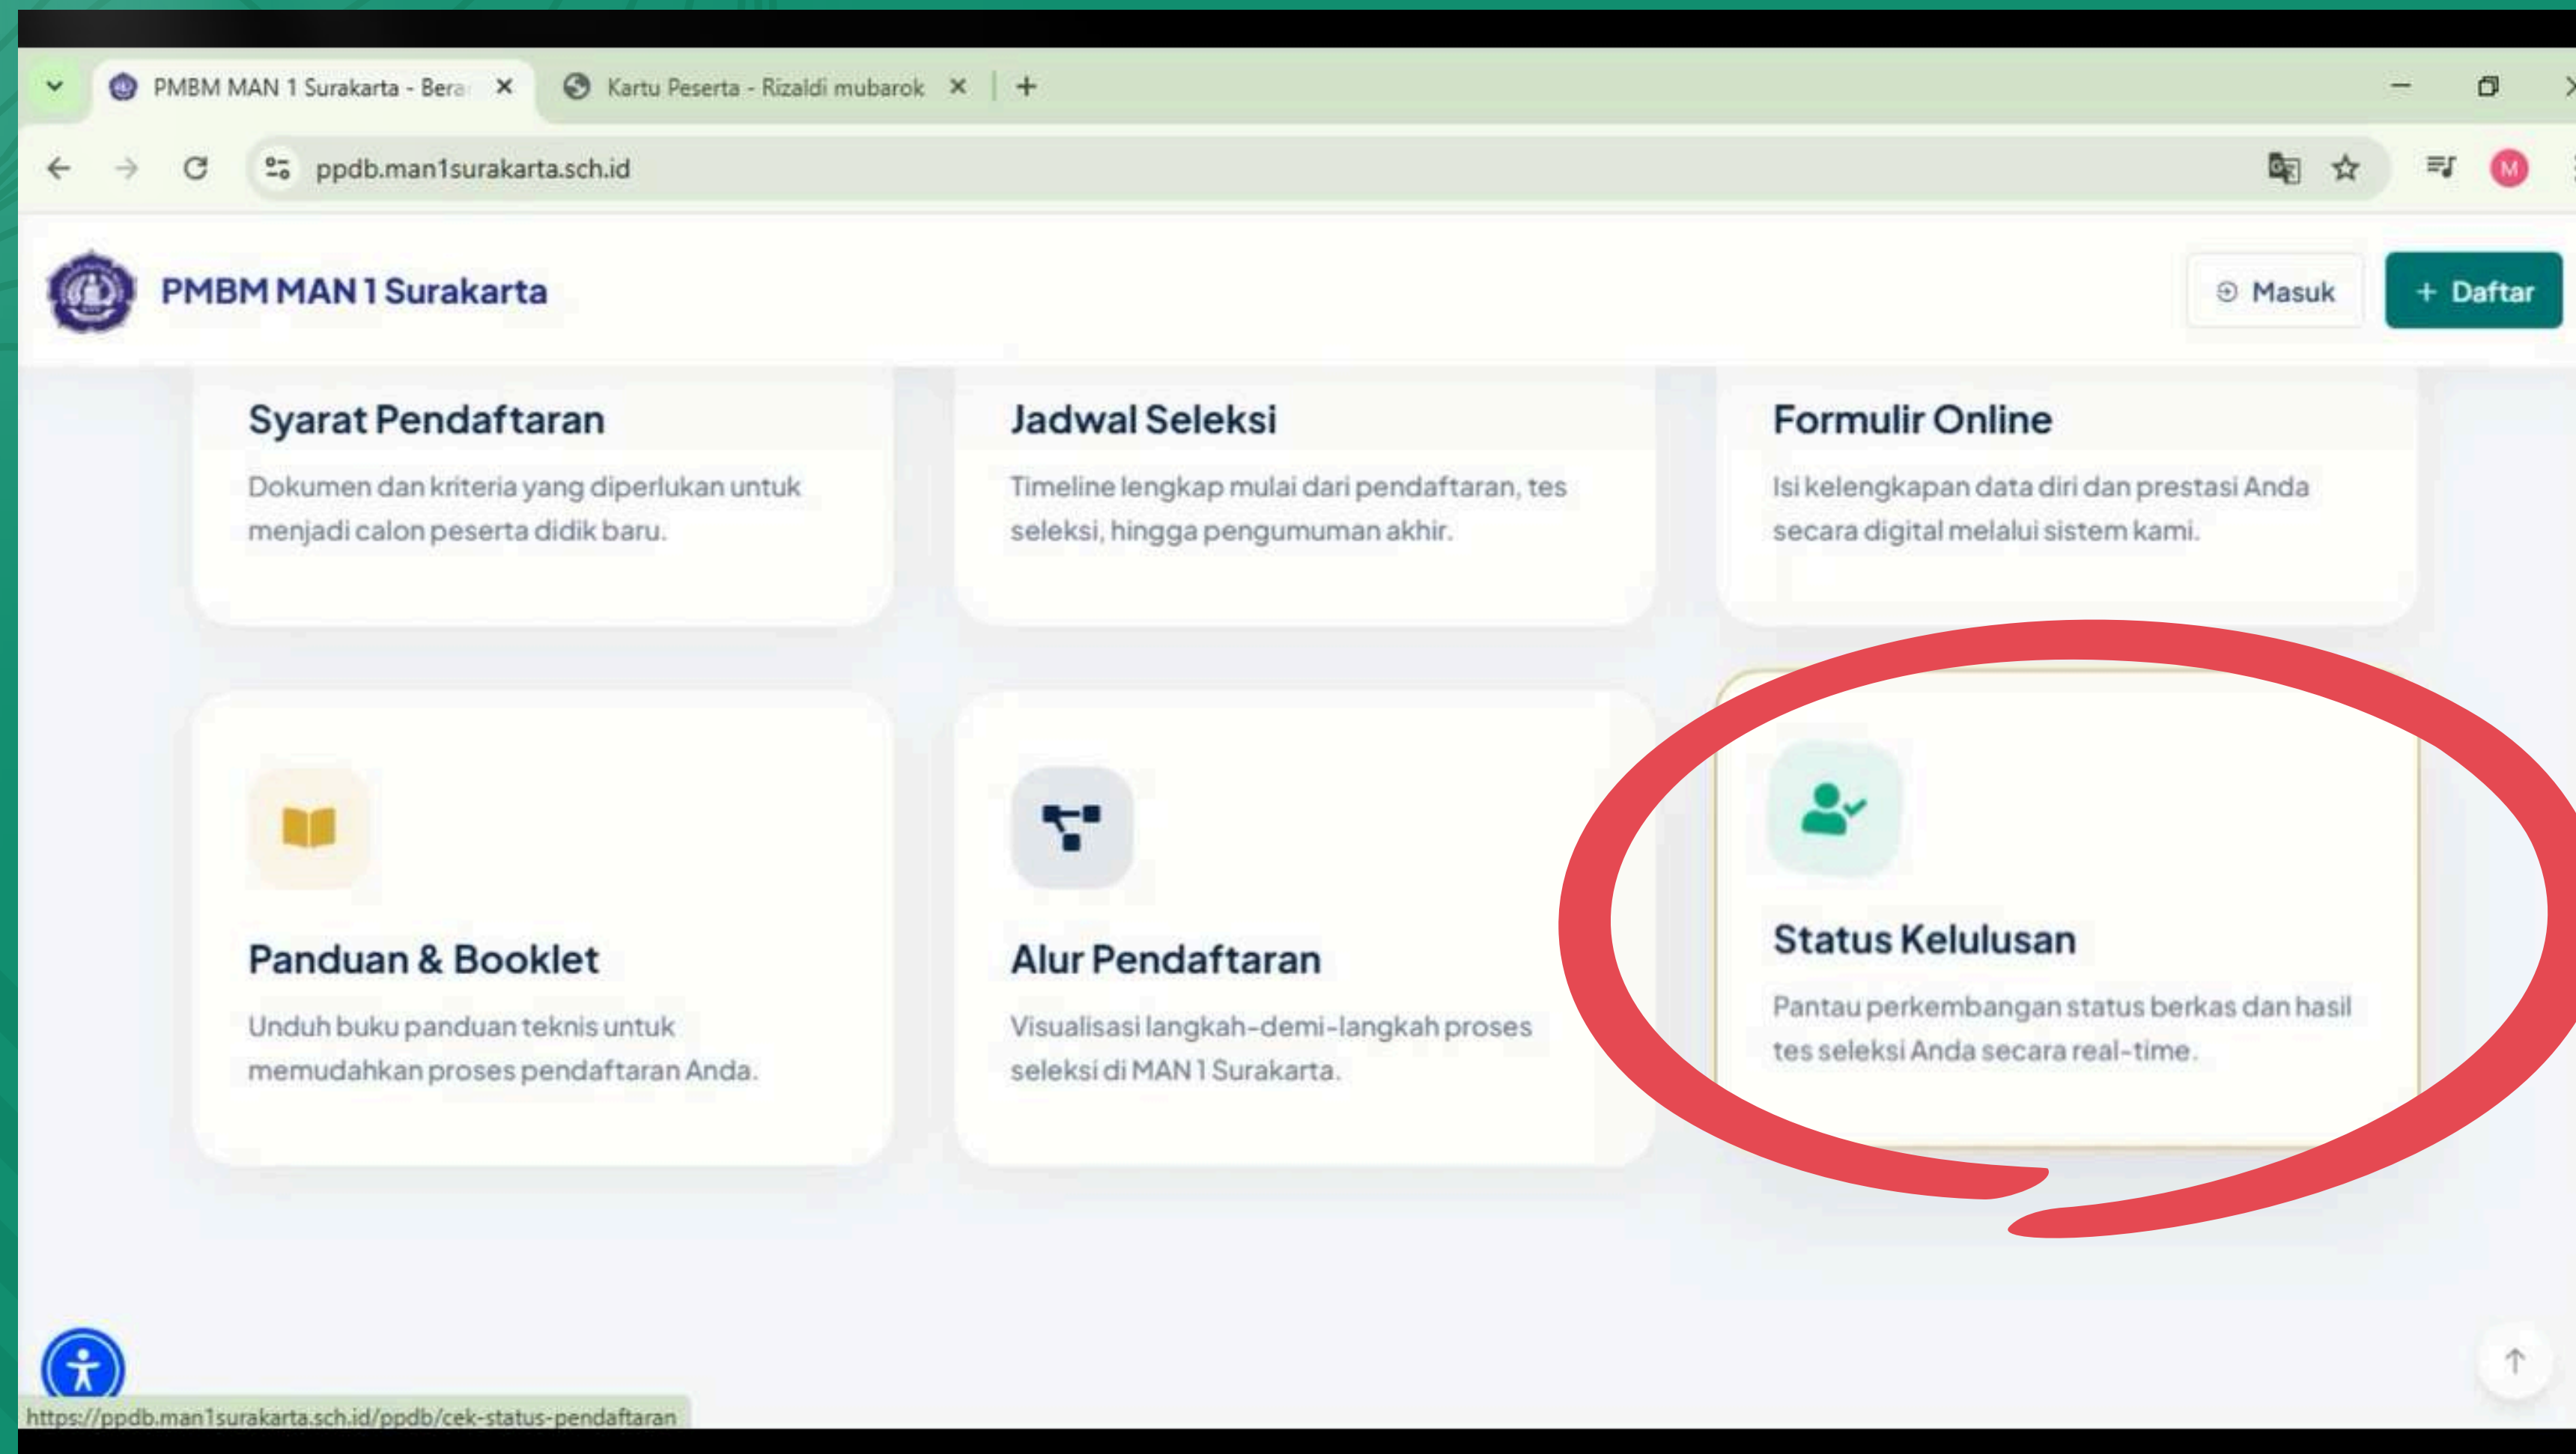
PMBM MAN 1 Surakarta - Bera ×
Kartu Peserta - Rizaldi mubarok ×
+

ppdb.man1surakarta.sch.id

PMBM MAN 1 Surakarta
Masuk
+ Daftar

Syarat Pendaftaran
Dokumen dan kriteria yang diperlukan untuk menjadi calon peserta didik baru.

Jadwal Seleksi
Timeline lengkap mulai dari pendaftaran, tes seleksi, hingga pengumuman akhir.

Formulir Online
Isi kelengkapan data diri dan prestasi Anda secara digital melalui sistem kami.

Panduan & Booklet
Unduh buku panduan teknis untuk memudahkan proses pendaftaran Anda.

Alur Pendaftaran
Visualisasi langkah-demi-langkah proses seleksi di MAN 1 Surakarta.

Status Kelulusan
Pantau perkembangan status berkas dan hasil tes seleksi Anda secara real-time.

https://ppdb.man1surakarta.sch.id/ppdb/cek-status-pendaftaran